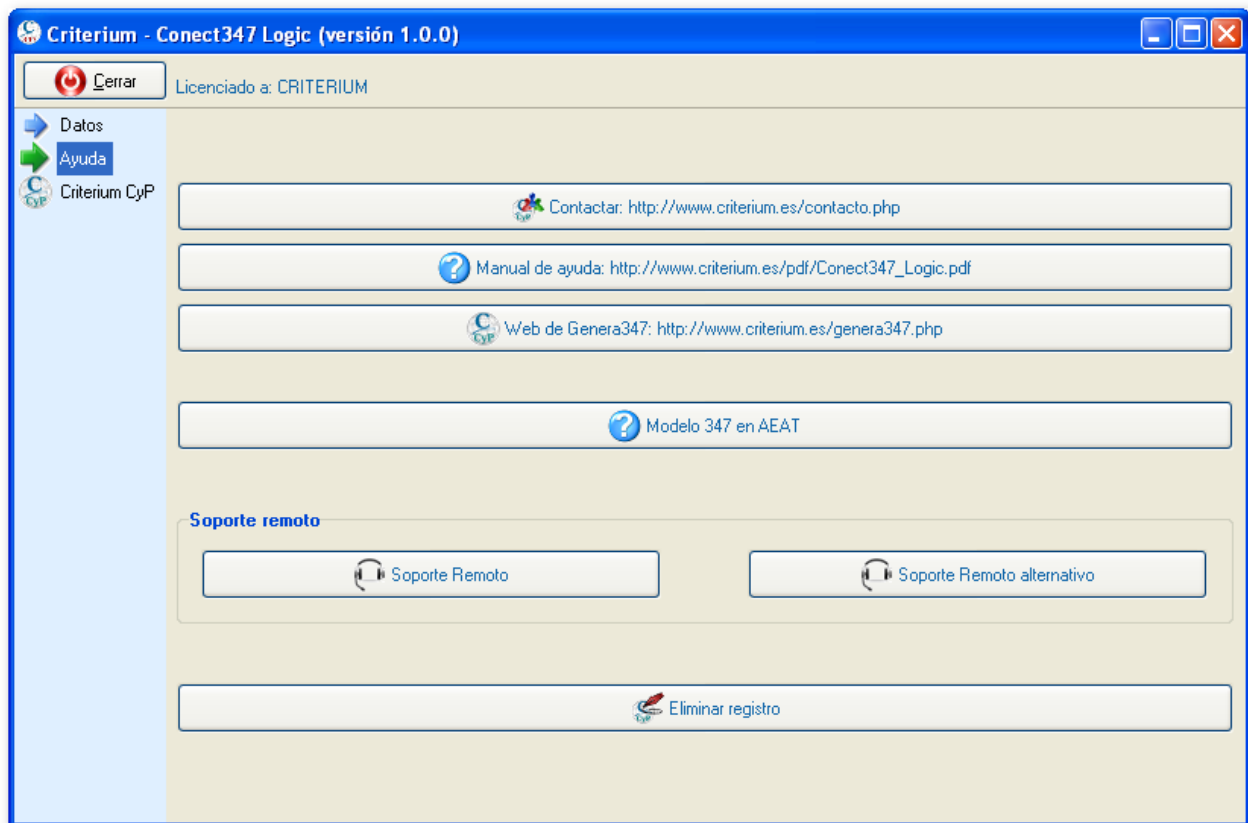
Criterium - Conect347 Logic (versión 1.0.0)

Cerrar

Licenciado a: CRITERIUM

Datos
Ayuda
Criterium CyP

Contactar: http://www.criterium.es/contacto.php

Manual de ayuda: http://www.criterium.es/pdf/Conect347_Logic.pdf

Web de Genera347: http://www.criterium.es/genera347.php

Modelo 347 en AEAT

Soporte remoto

Soporte Remoto

Soporte Remoto alternativo

Eliminar registro